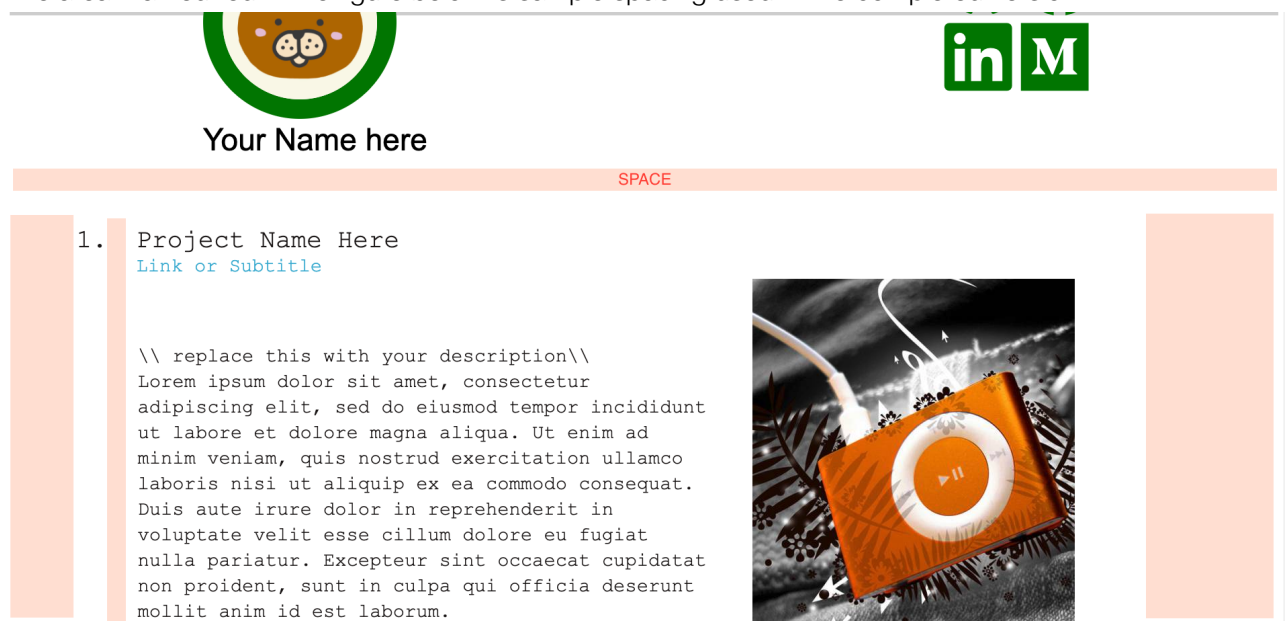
in M

Your Name here

SPACE

1. Project Name Here
Link or Subtitle

\\ replace this with your description\\
Lorem ipsum dolor sit amet, consectetur adipiscing elit, sed do eiusmod tempor incididunt ut labore et dolore magna aliqua. Ut enim ad minim veniam, quis nostrud exercitation ullamco laboris nisi ut aliquip ex ea commodo consequat. Duis aute irure dolor in reprehenderit in voluptate velit esse cillum dolore eu fugiat nulla pariatur. Excepteur sint occaecat cupidatat non proident, sunt in culpa qui officia deserunt mollit anim id est laborum.